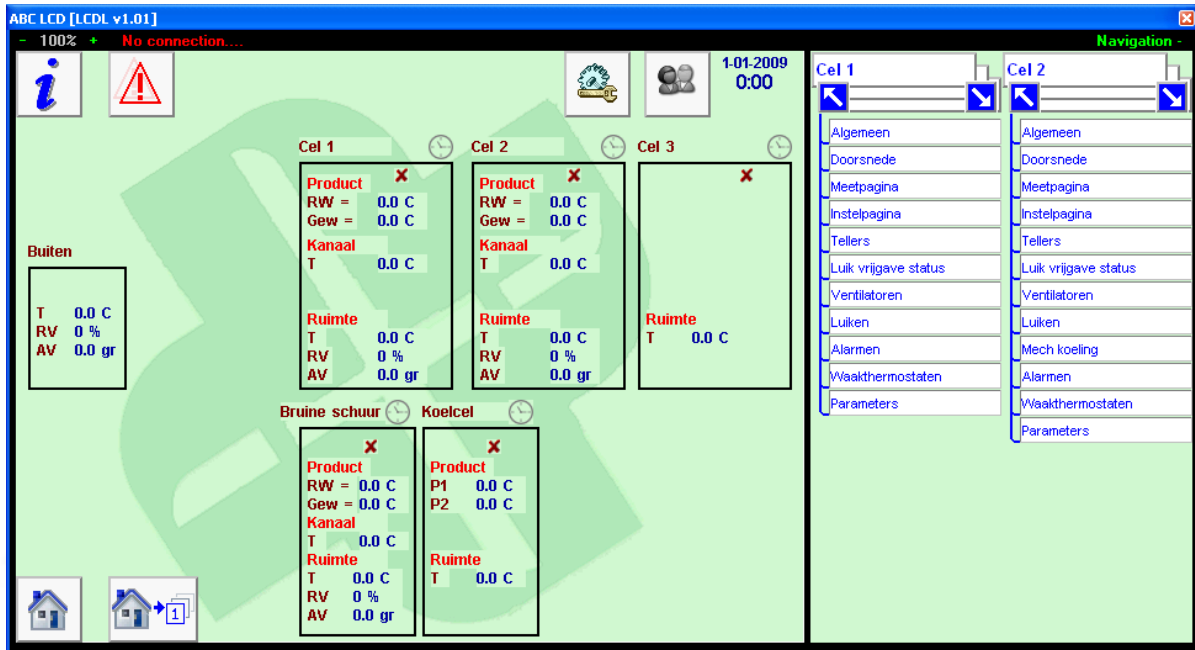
ABC LCD [LCDL v1.01]

- 100% + No connection....

Navigation -

1-01-2009
0:00

Cel 1
Product
RW = 0.0 C
Gew = 0.0 C
Kanaal
T 0.0 C
Ruimte
T 0.0 C
RV 0 %
AV 0.0 gr

Cel 2
Product
RW = 0.0 C
Gew = 0.0 C
Kanaal
T 0.0 C
Ruimte
T 0.0 C
RV 0 %
AV 0.0 gr

Cel 3
Ruimte
T 0.0 C

Buiten
T 0.0 C
RV 0 %
AV 0.0 gr

Bruine schuur
Product
RW = 0.0 C
Gew = 0.0 C
Kanaal
T 0.0 C
Ruimte
T 0.0 C
RV 0 %
AV 0.0 gr

Koelcel
Product
P1 0.0 C
P2 0.0 C
Ruimte
T 0.0 C

1

Cel 1
Algemeen
Doorsnede
Meetpagina
Instelpagina
Tellers
Luik vrijgave status
Ventilatoren
Luiken
Alarmen
Waakthermostaten
Parameters

Cel 2
Algemeen
Doorsnede
Meetpagina
Instelpagina
Tellers
Luik vrijgave status
Ventilatoren
Luiken
Mech koeling
Alarmen
Waakthermostaten
Parameters